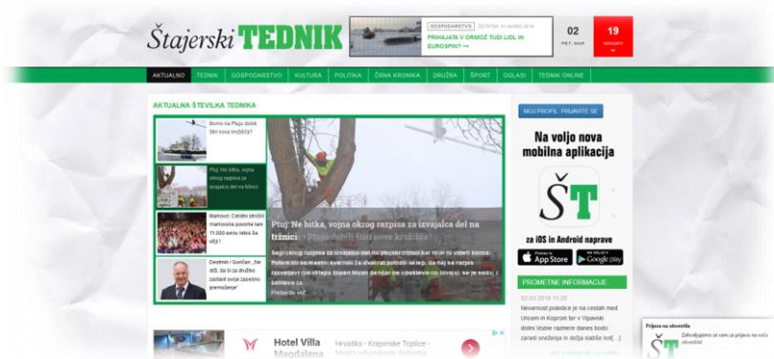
Štajerski TEDNIK

GOSPODARSTVO

PRIHAJATA V ORMOŽ TUDI LIDL IN EUROSPIN? →

02
PET. MAR.

19
NOVICE

AKTUALNO TEDNIK GOSPODARSTVO KULTURA POLITIKA ČRNA KRONIKA DRUŽBA ŠPORT OGLASI TEDNIK ONLINE

AKTUALNA ŠTEVILKA TEDNIKA

Bomo na Ptuju dobili nova mostiča?

Ptuj: Ne bitka, vojna okrog razpisa za izvajalca del na tržnici

Markovci: Četrtni strošek markovske povorke letos 11.000 evrov

Destrnik / Gorišnica: „Ne več, da bi za drugo zaslužili svoje zasebne premoženje"

Ptuj: Ne bitka, vojna okrog razpisa za izvajalca del na tržnici

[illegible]

Preberi več

MOJ PROFIL PRIJAVITE SE

Na voljo nova mobilna aplikacija

ŠT

za iOS in Android naprave

App Store

Google play

PROMETNE INFORMACIJE

02.03.2018 11:20
Nevarnost poledice je na cestah med Unecem in Koprom ter v Vipavski dolini. Voznе razmere danes bodo zaradi sneženja in dežja slabše kot [...]

Hotel Villa Magdalena

Hrvaška - Krapinske Toplice - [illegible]

Prijava na obvestila

Zahvaljujemo se vam za prijavo na naša obvestila!

ŠT